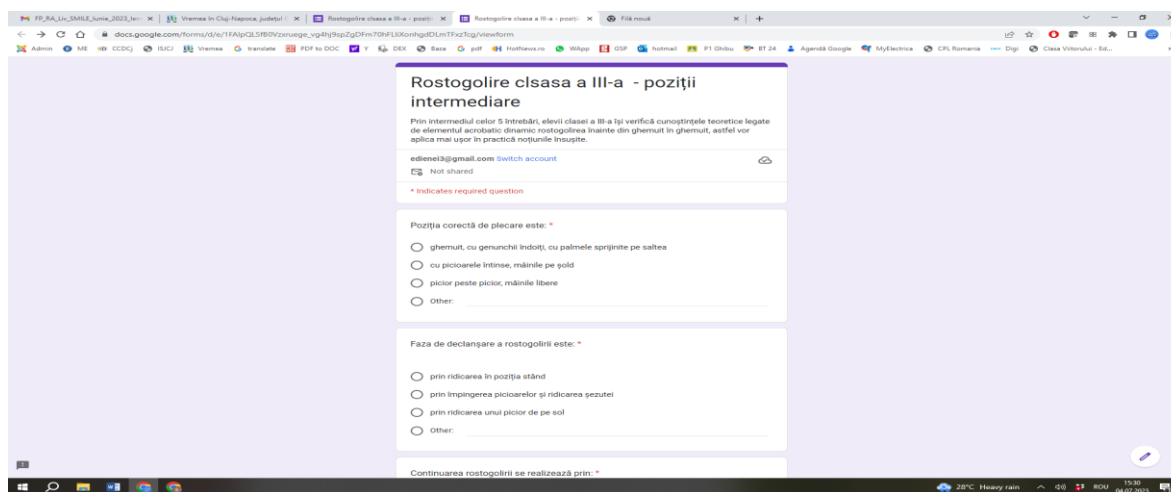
FP_RA_Liv_SMILE_Iunie_2023_le... | Vremea în Cluj-Napoca, județul ... | Rostogolire clsasa a III-a - poziți... | Rostogolire clsasa a III-a - poziți... | Filă nouă

docs.google.com/forms/d/e/1FAIpQLSfB0Vzxruege_vg4hj9spZgDFm70hFLXKonhgdDLmTFxzTcg/viewform

Admin ME CCDCJ ISJCJ Vremea translate PDF to DOC Y DEX Baza pdf HotNews.ro WApp GSP hotmail P1 Ghibu BT 24 Agendă Google MyElectrica CFL Romania Digi Clasa Viitorului - Ed...

Rostogolire clsasa a III-a - poziții intermediare

Prin intermediul celor 5 întrebări, elevii clasei a III-a își verifică cunoștințele teoretice legate de elementul acrobatic dinamic rostogolirea înainte din ghemuit în ghemuit, astfel vor aplica mai ușor în practică noțiunile însușite.

edienei3@gmail.com Switch account

Not shared

* Indicates required question

Poziția corectă de plecare este: *

ghemuit, cu genunchii îndoiți, cu palmele sprijinite pe saltea

cu picioarele întinse, mâinile pe șold

picior peste picior, mâinile libere

Other:

Faza de declanșare a rostogolirii este: *

prin ridicarea în poziția stând

prin împingerea picioarelor și ridicarea șezutei

prin ridicarea unui picior de pe sol

Other:

Continuarea rostogolirii se realizează prin: *

28°C Heavy rain ROU 15:30 04.07.2023